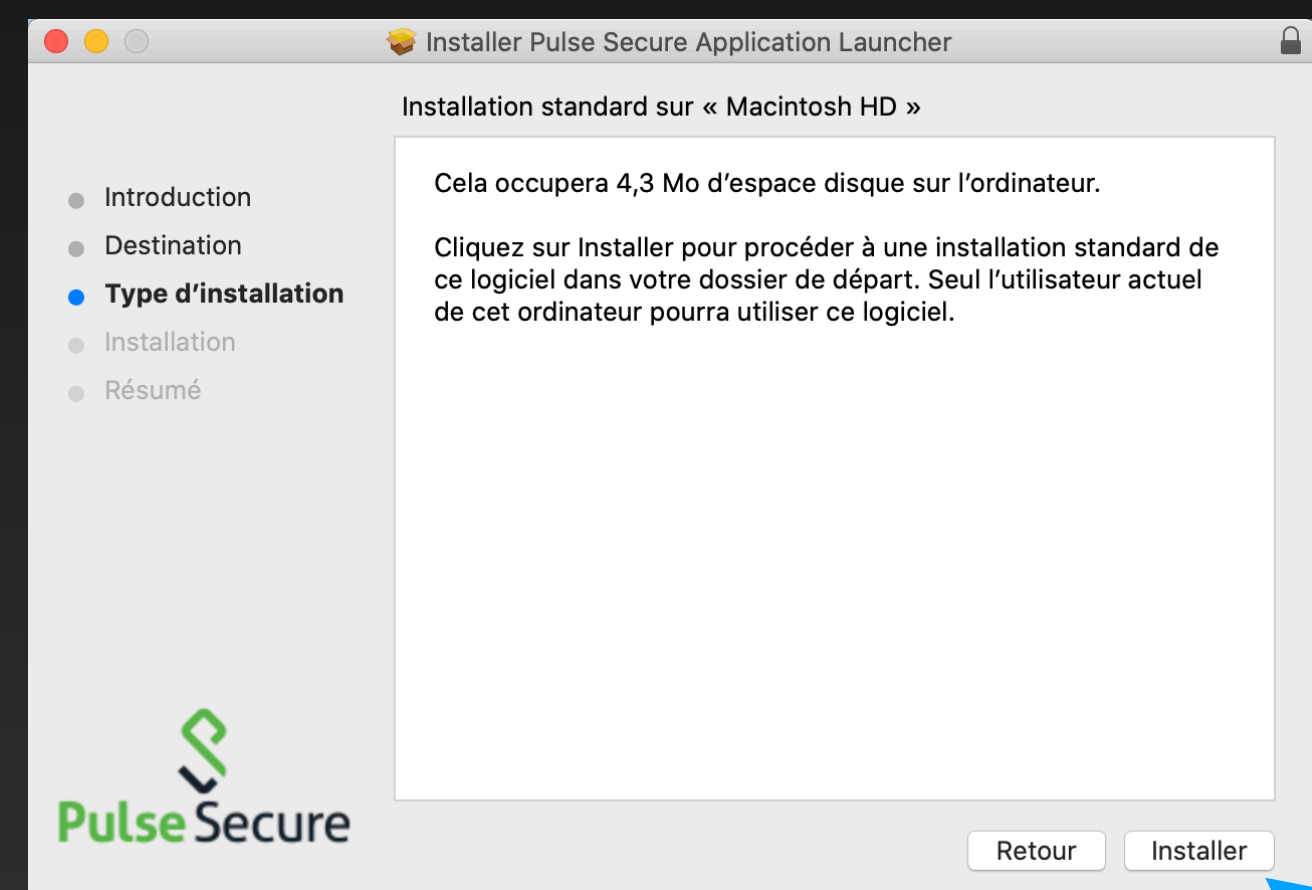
Installer Pulse Secure Application Launcher

Installation standard sur « Macintosh HD »

Introduction
Destination
Type d’installation
Installation
Résumé

Cela occupera 4,3 Mo d’espace disque sur l’ordinateur.

Cliquez sur Installer pour procéder à une installation standard de ce logiciel dans votre dossier de départ. Seul l’utilisateur actuel de cet ordinateur pourra utiliser ce logiciel.

Pulse Secure

Retour
Installer